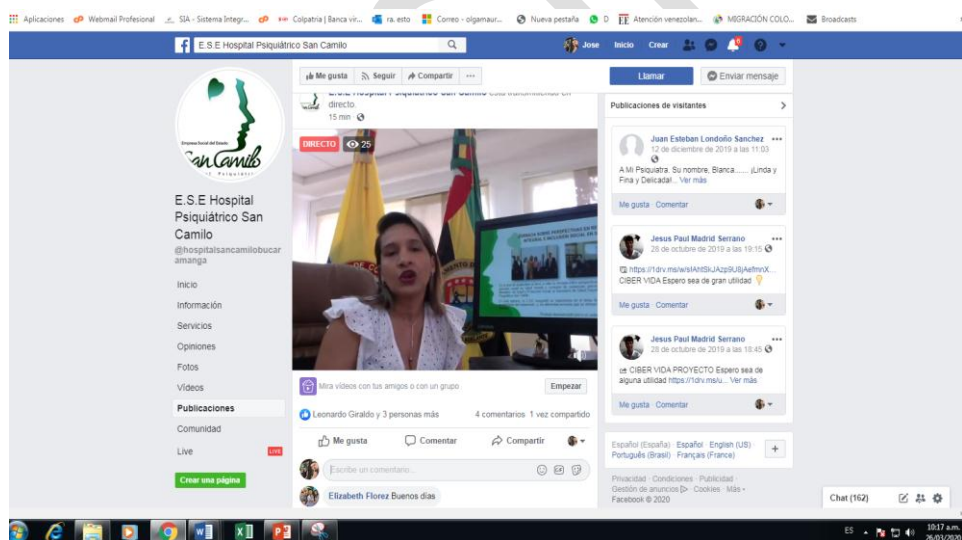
Aplicaciones Webmail Profesional SIA - Sistema Integr... Colpatria | Banca vir... ra. esto Correo - olgamaur... Nueva pestaña D Atención venezolan... MIGRACIÓN COLO... Broadcasts

E.S.E Hospital Psiquiátrico San Camilo

Jose Inicio Crear

Empresa Social del Estado
San Camilo
Psiquiátrico

E.S.E Hospital Psiquiátrico San Camilo
@hospitalsancamilobucaramanga

Inicio
Información
Servicios
Opiniones
Fotos
Videos
Publicaciones
Comunidad
Live LIVE

Crear una página

Me gusta Seguir Compartir ···

E.S.E Hospital Psiquiátrico San Camilo estaba transmitiendo en directo.
15 min

DIRECTO 25

Mira videos con tus amigos o con un grupo Empezar

Leonardo Giraldo y 3 personas más 4 comentarios 1 vez compartido

Me gusta Comentar Compartir

Escribe un comentario...

Elizabeth Florez Buenos días

Llamar Enviar mensaje

Publicaciones de visitantes

Juan Esteban Londoño Sanchez
12 de diciembre de 2019 a las 11:03
A Mi Psiquiatra. Su nombre, Blanca...... ¡Linda y Fina y Delicada!... Ver más
Me gusta · Comentar

Jesus Paul Madrid Serrano
28 de octubre de 2019 a las 19:15
https://1drv.ms/w/s!AhtSkJAzp9U8jAefmrX...
CIBER VIDA Espero sea de gran utilidad
Me gusta · Comentar

Jesus Paul Madrid Serrano
28 de octubre de 2019 a las 18:45
CIBER VIDA PROYECTO Espero sea de alguna utilidad https://1drv.ms/u... Ver más
Me gusta · Comentar

Español (España) · Español · English (US) · Português (Brasil) · Français (France)

Privacidad · Condiciones · Publicidad · Gestión de anuncios · Cookies · Más · Facebook © 2020

Chat (162)

ES 10:17 a.m. 26/03/2020